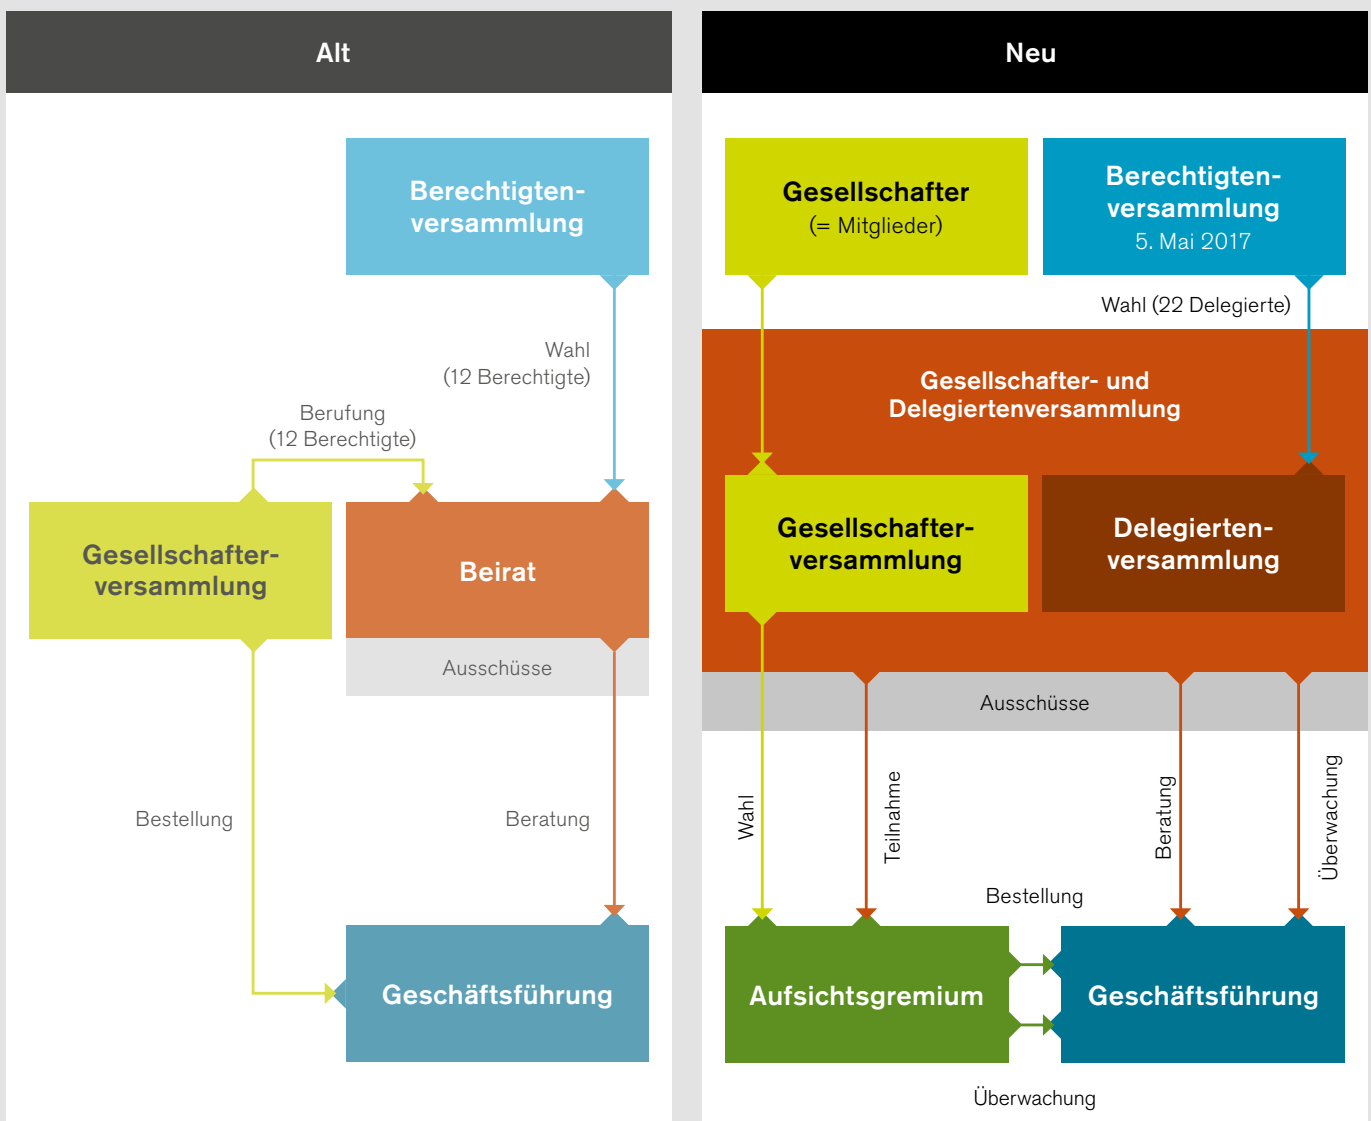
Alt

Berechtigtenversammlung

Wahl
(12 Berechtigte)

Berufung
(12 Berechtigte)

Gesellschafterversammlung

Beirat

Ausschüsse

Bestellung

Beratung

Geschäftsführung

Neu

Gesellschafter
(= Mitglieder)

Berechtigtenversammlung
5. Mai 2017

Wahl (22 Delegierte)

Gesellschafter- und Delegiertenversammlung

Gesellschafterversammlung

Delegiertenversammlung

Ausschüsse

Wahl

Teilnahme

Beratung

Überwachung

Bestellung

Aufsichtsgremium

Geschäftsführung

Überwachung